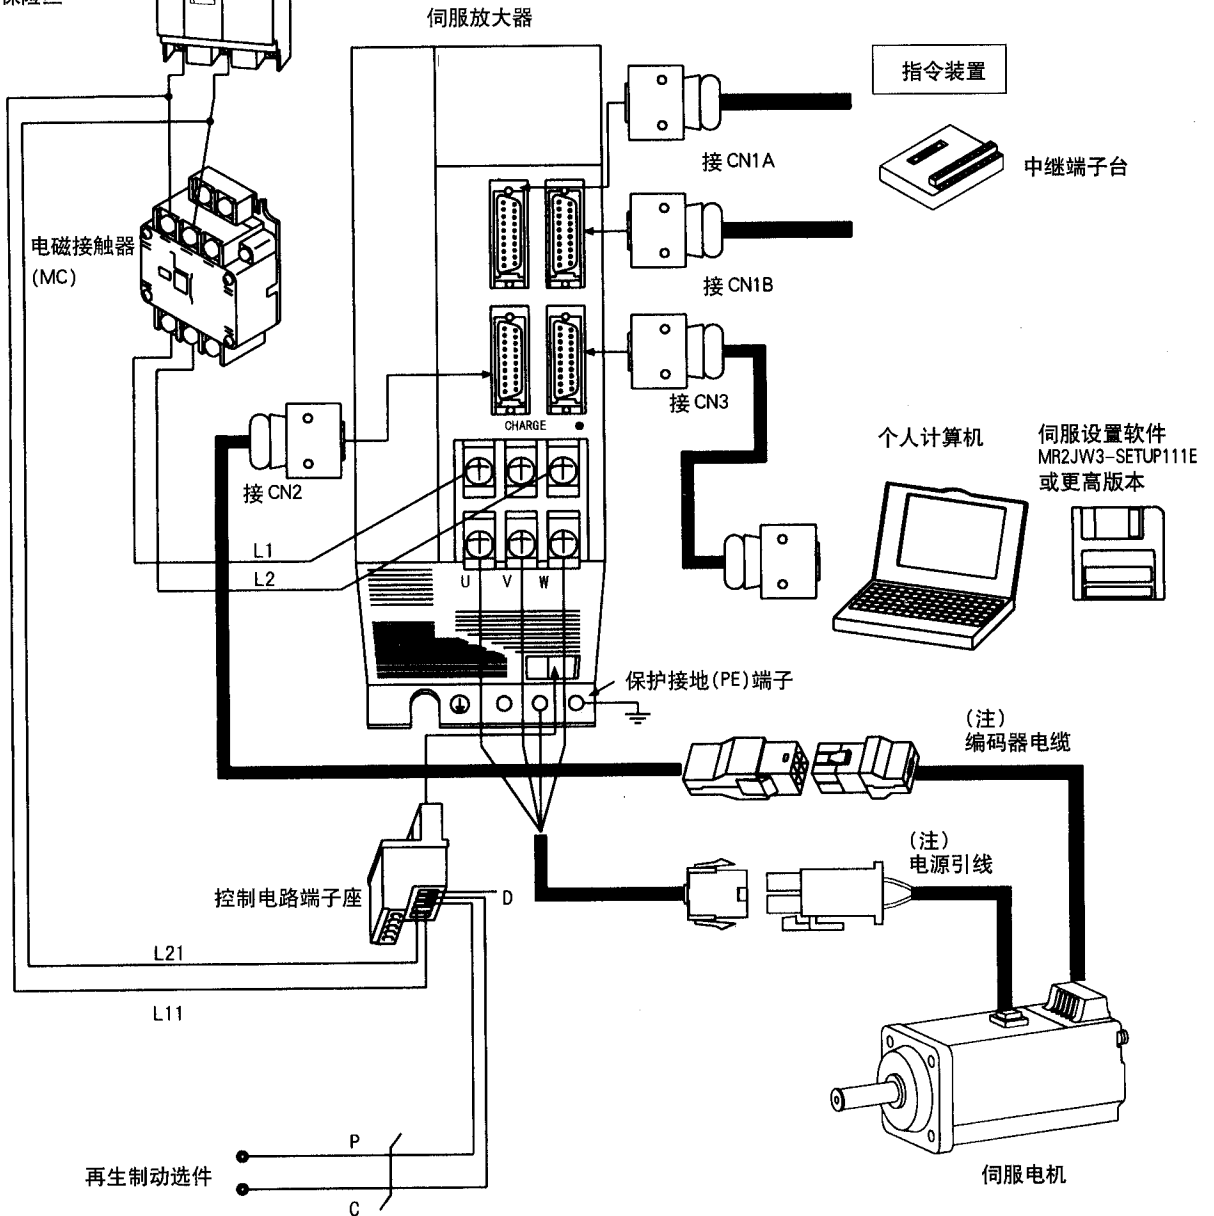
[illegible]

伺服放大器

指令装置

接 CN1A

中继端子台

电磁接触器
(MC)

接 CN1B

接 CN3

CHARGE

接 CN2

个人计算机

伺服设置软件
MR2JW3-SETUP111E
或更高版本

L1

L2

U V W

保护接地(PE)端子

(注)
编码器电缆

(注)
电源引线

控制电路端子座

D

L21

L11

P

再生制动选件

C

伺服电机